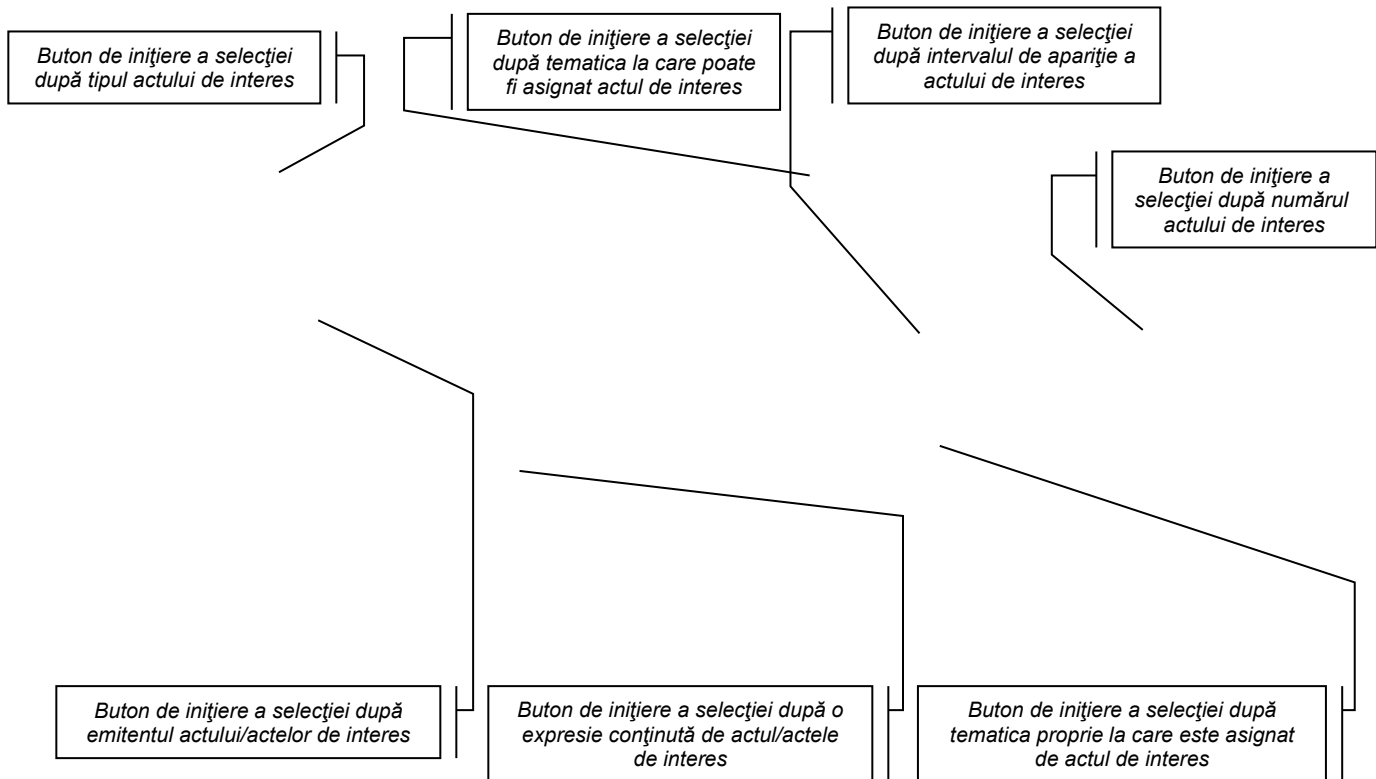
Buton de iniţiere a selecţiei după tipul actului de interes

Buton de iniţiere a selecţiei după tematica la care poate fi asignat actul de interes

Buton de iniţiere a selecţiei după intervalul de apariţie a actului de interes

Buton de iniţiere a selecţiei după numărul actului de interes

Buton de iniţiere a selecţiei după emitentul actului/actelor de interes

Buton de iniţiere a selecţiei după o expresie conţinută de actul/actele de interes

Buton de iniţiere a selecţiei după tematica proprie la care este asignat de actul de interes